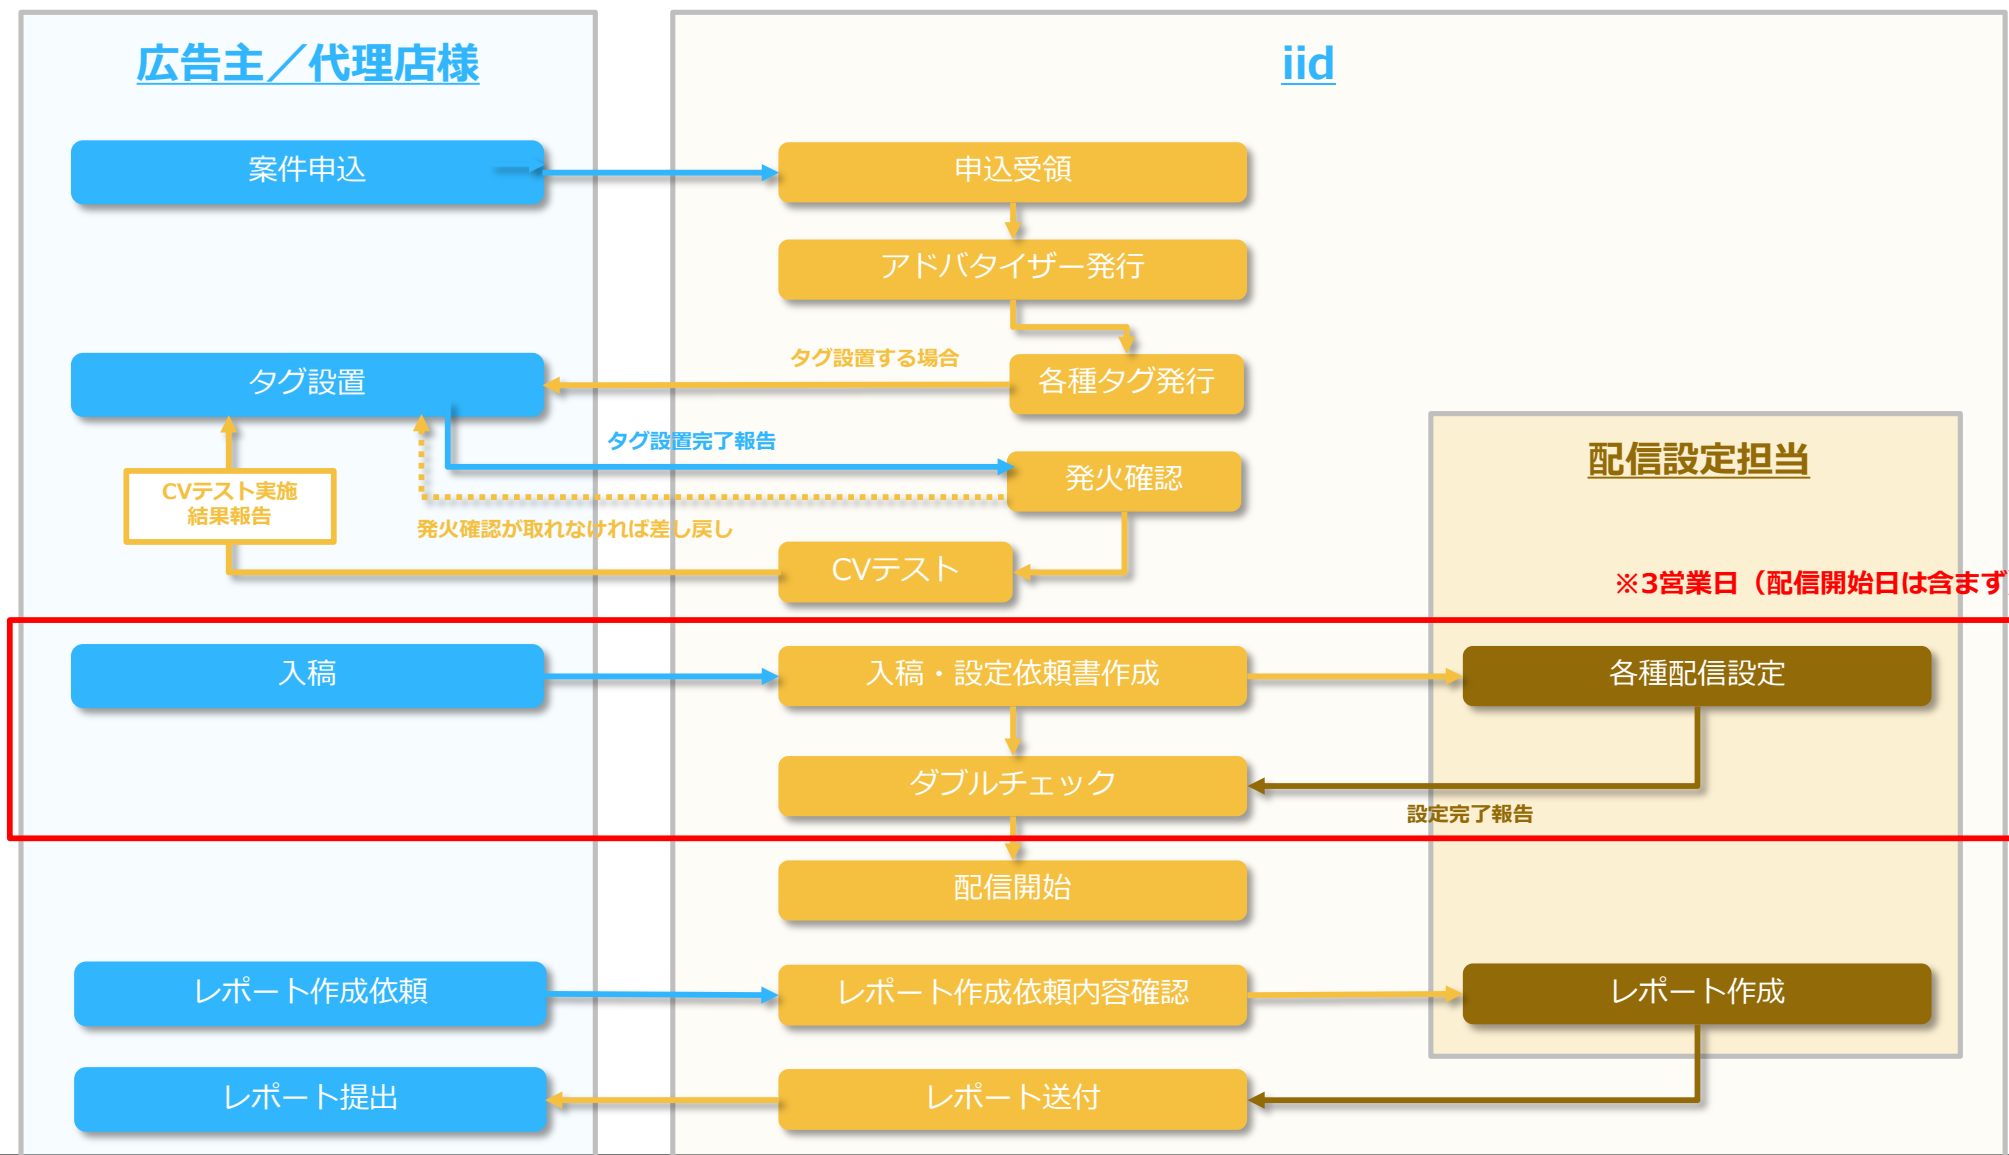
広告主／代理店様

iid

案件申込

申込受領

アドバタイザー発行

タグ設置する場合

タグ設置

各種タグ発行

配信設定担当

タグ設置完了報告

発火確認

CVテスト実施
結果報告

発火確認が取れなければ差し戻し

CVテスト

※3営業日（配信開始日は含まず

入稿

入稿・設定依頼書作成

各種配信設定

ダブルチェック

設定完了報告

配信開始

レポート作成依頼

レポート作成依頼内容確認

レポート作成

レポート提出

レポート送付